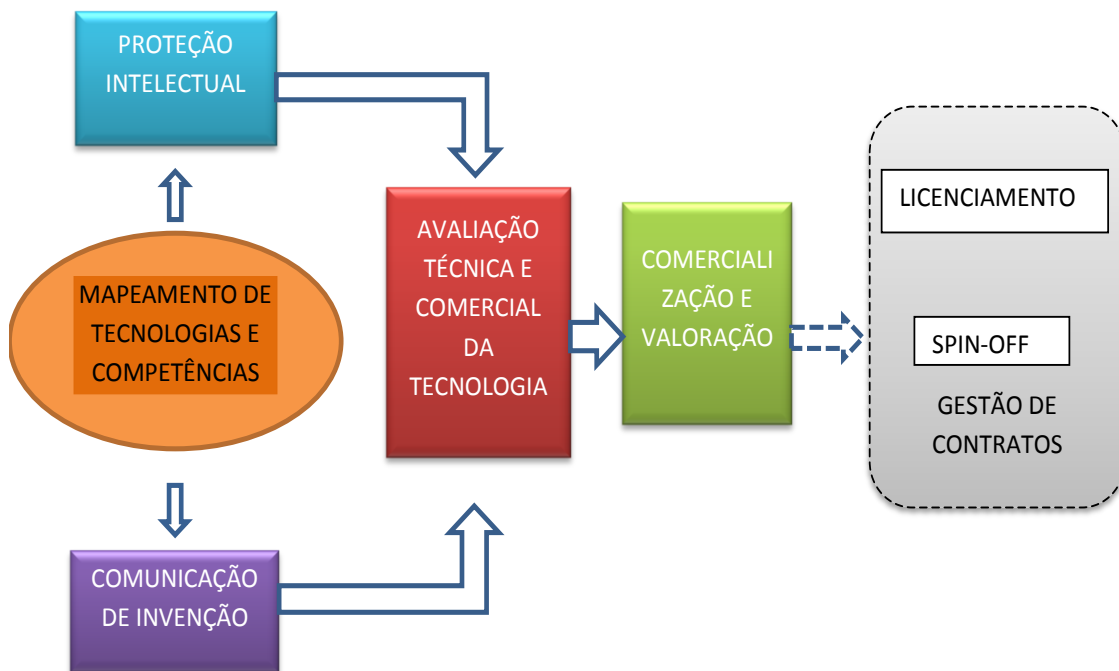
PROTEÇÃO INTELECTUAL

MAPEAMENTO DE TECNOLOGIAS E COMPETÊNCIAS

COMUNICAÇÃO DE INVENÇÃO

AVALIAÇÃO TÉCNICA E COMERCIAL DA TECNOLOGIA

COMERCIALI ZAÇÃO E VALORAÇÃO

LICENCIAMENTO

SPIN-OFF

GESTÃO DE CONTRATOS